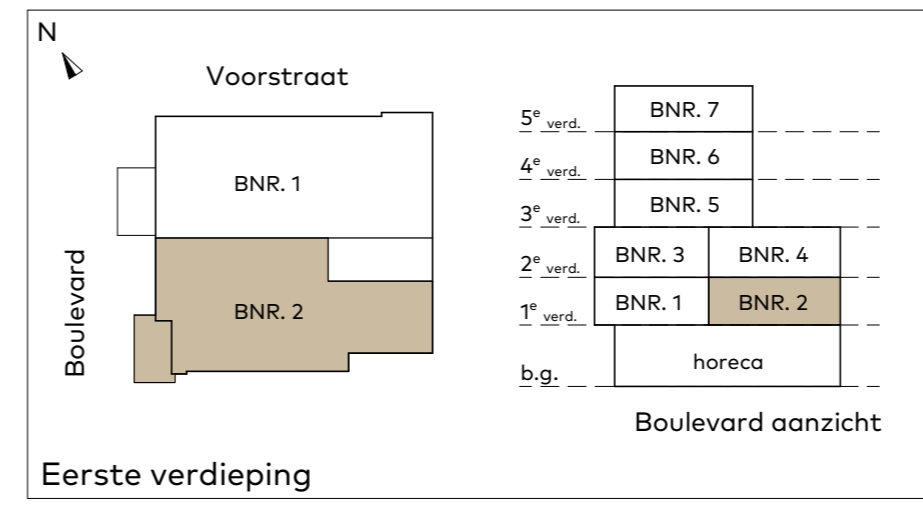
N

Voorstraat

BNR. 1

BNR. 2

Boulevard

$5^e$ verd.
$4^e$ verd.
$3^e$ verd.
$2^e$ verd.
$1^e$ verd.
b.g.

BNR. 7
BNR. 6
BNR. 5
BNR. 3 | BNR. 4
BNR. 1 | BNR. 2
horeca

Boulevard aanzicht

Eerste verdieping